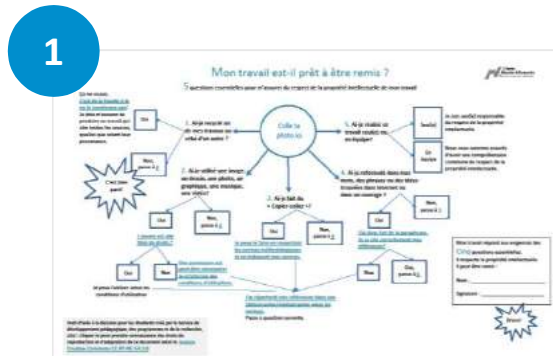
1

Mon travail est-il prêt à être remis ?

5 questions essentielles pour s'assurer du respect de la propriété intellectuelle de mon travail

Colle ta photo ici

1. Ai-je recopié un de mes travaux ou celui d'un autre ?

Oui

Non, passe à 2

C'est bien parti!

2. Ai-je utilisé une image, un dessin, une photo, un graphique, une musique, une vidéo?

Oui

Non, passe à 3

Oui

Non

3. Ai-je fait du « copier-coller » ?

Oui

Non, passe à 4

4. Ai-je reformulé dans mes mots, des phrases ou des idées trouvées dans Internet ou dans un ouvrage ?

Non, passe à 5

Oui

Oui, passe à 5

5. Ai-je réalisé un travail seul(e) ou en équipe ?

Seul(e)

En équipe

Mon travail répond aux exigences des CINQ questions essentielles. Il respecte la propriété intellectuelle. Il peut être remis !

Nom :

Signature :

Bravo!

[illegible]